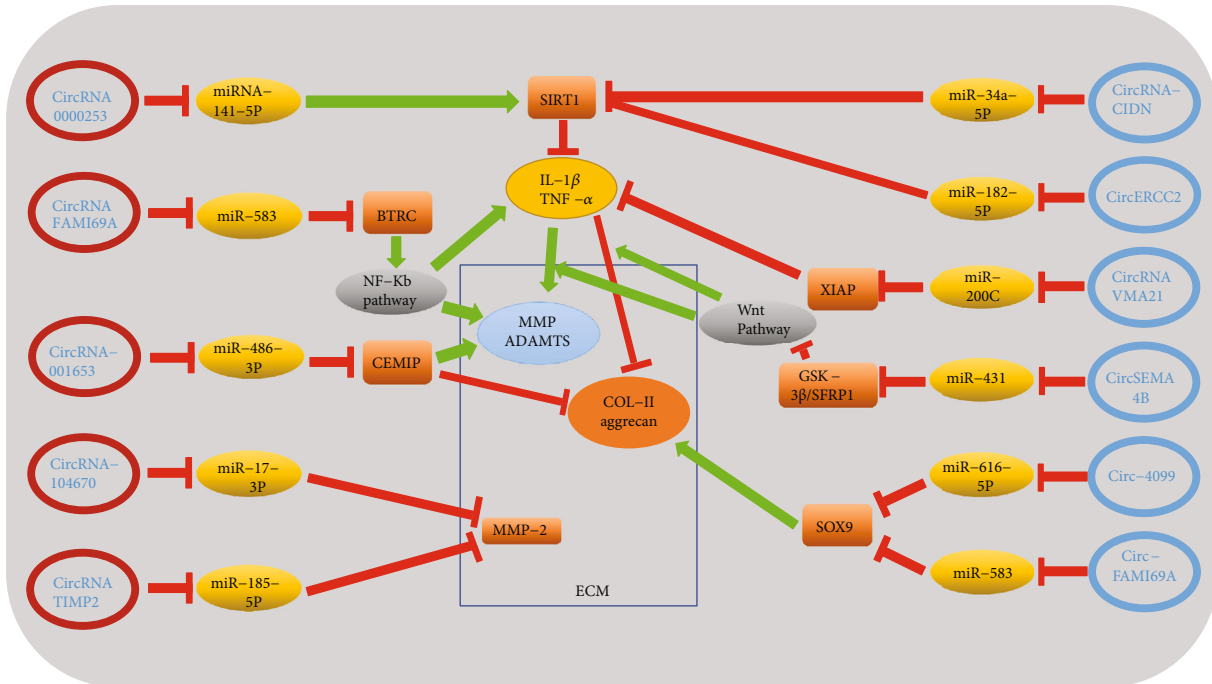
CircRNA 0000253
miRNA–141–5P
SIRT1
miR–34a–5P
CircRNA–CIDN
IL–1$\beta$ TNF –$\alpha$
CircRNA FAMI69A
miR–583
BTRC
miR–182–5P
CircERCC2
NF–Kb pathway
MMP ADAMTS
Wnt Pathway
XIAP
miR–200C
CircRNA VMA21
CircRNA–001653
miR–486–3P
CEMIP
COL–II aggrecan
GSK–3β/SFRP1
miR–431
CircSEMA 4B
CircRNA–104670
miR–17–3P
MMP–2
miR–616–5P
Circ–4099
SOX9
CircRNA TIMP2
miR–185–5P
ECM
miR–583
Circ–FAMI69A